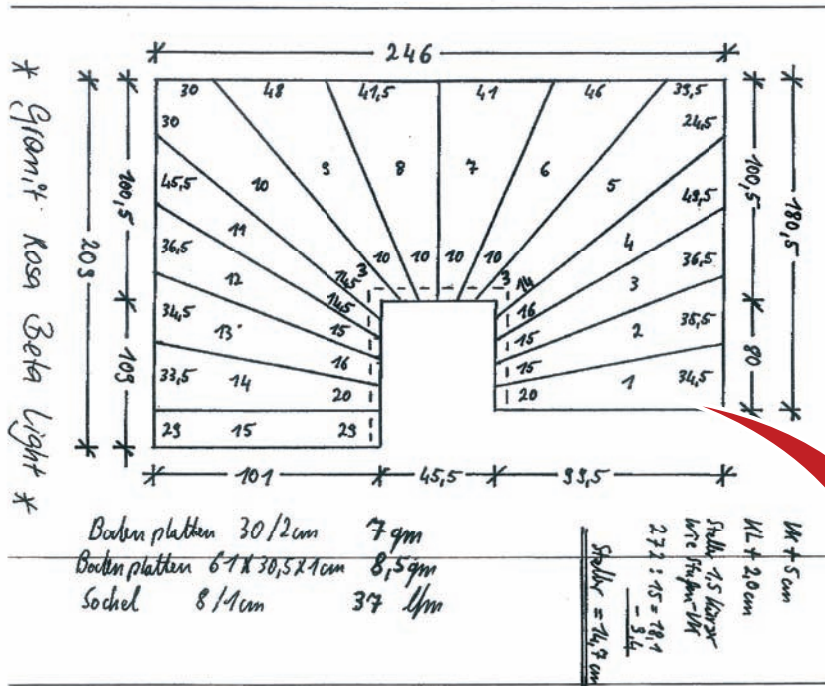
* Granit Rosa Beta Light *

246

30 48 41,5 41 46 33,5

30 24,5

100,5 45,5 10 9 8 7 6 5 43,5 100,5 180,5

208 36,5 11 4 36,5

12 10 10 10 10 3 3 14,5 14 14,5

34,5 13 15 16 3 35,5

108 15 15 2 80

33,5 14 16 15 34,5

20 20 1

23 15 23

101 45,5 33,5

Bodenplatten 30/2cm 7 qm
Bodenplatten 61 X 30,5 X 1cm 8,5 qm
Sockel 8/1cm 37 lfm

UK + 5 cm
OK + 2,0 cm
Stoßes 1,5 kürzer wie Stufen-UK
272 : 15 = 18,1
- 3,4
Stoßes = 14,7 cm